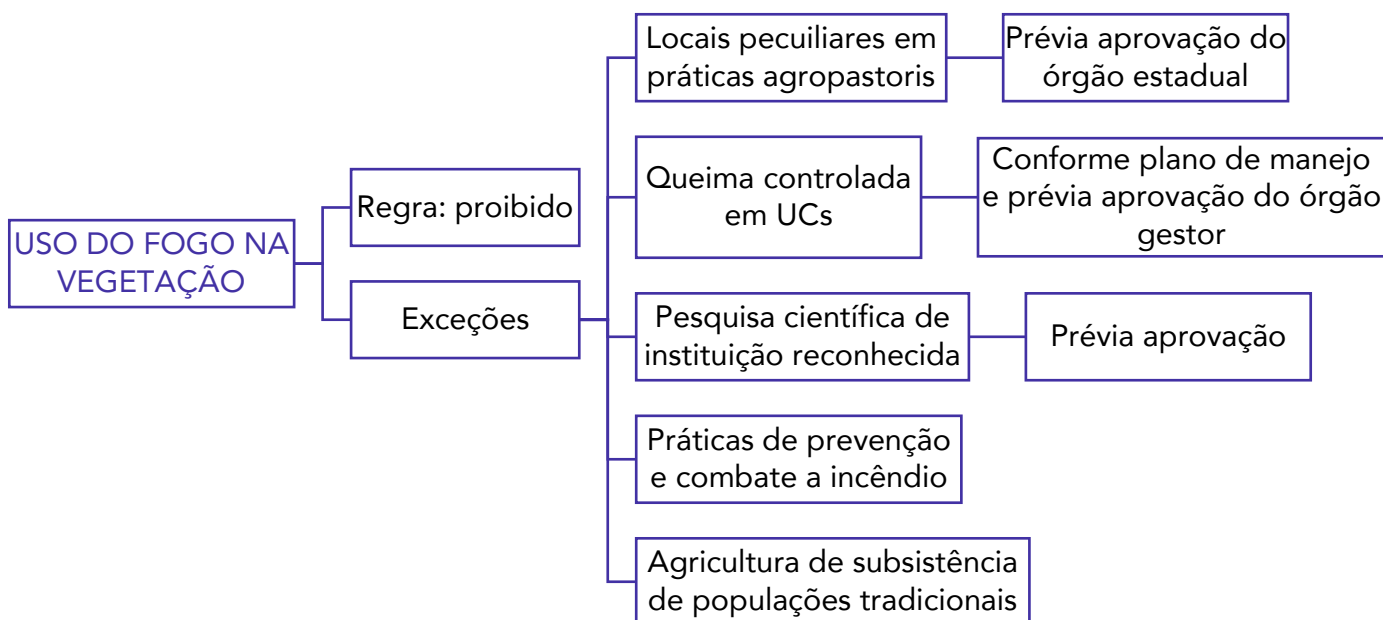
USO DO FOGO NA VEGETAÇÃO

Regra: proibido

Exceções

Locais peculiares em práticas agropastoris

Prévia aprovação do órgão estadual

Queima controlada em UCs

Conforme plano de manejo e prévia aprovação do órgão gestor

Pesquisa científica de instituição reconhecida

Prévia aprovação

Práticas de prevenção e combate a incêndio

Agricultura de subsistência de populações tradicionais